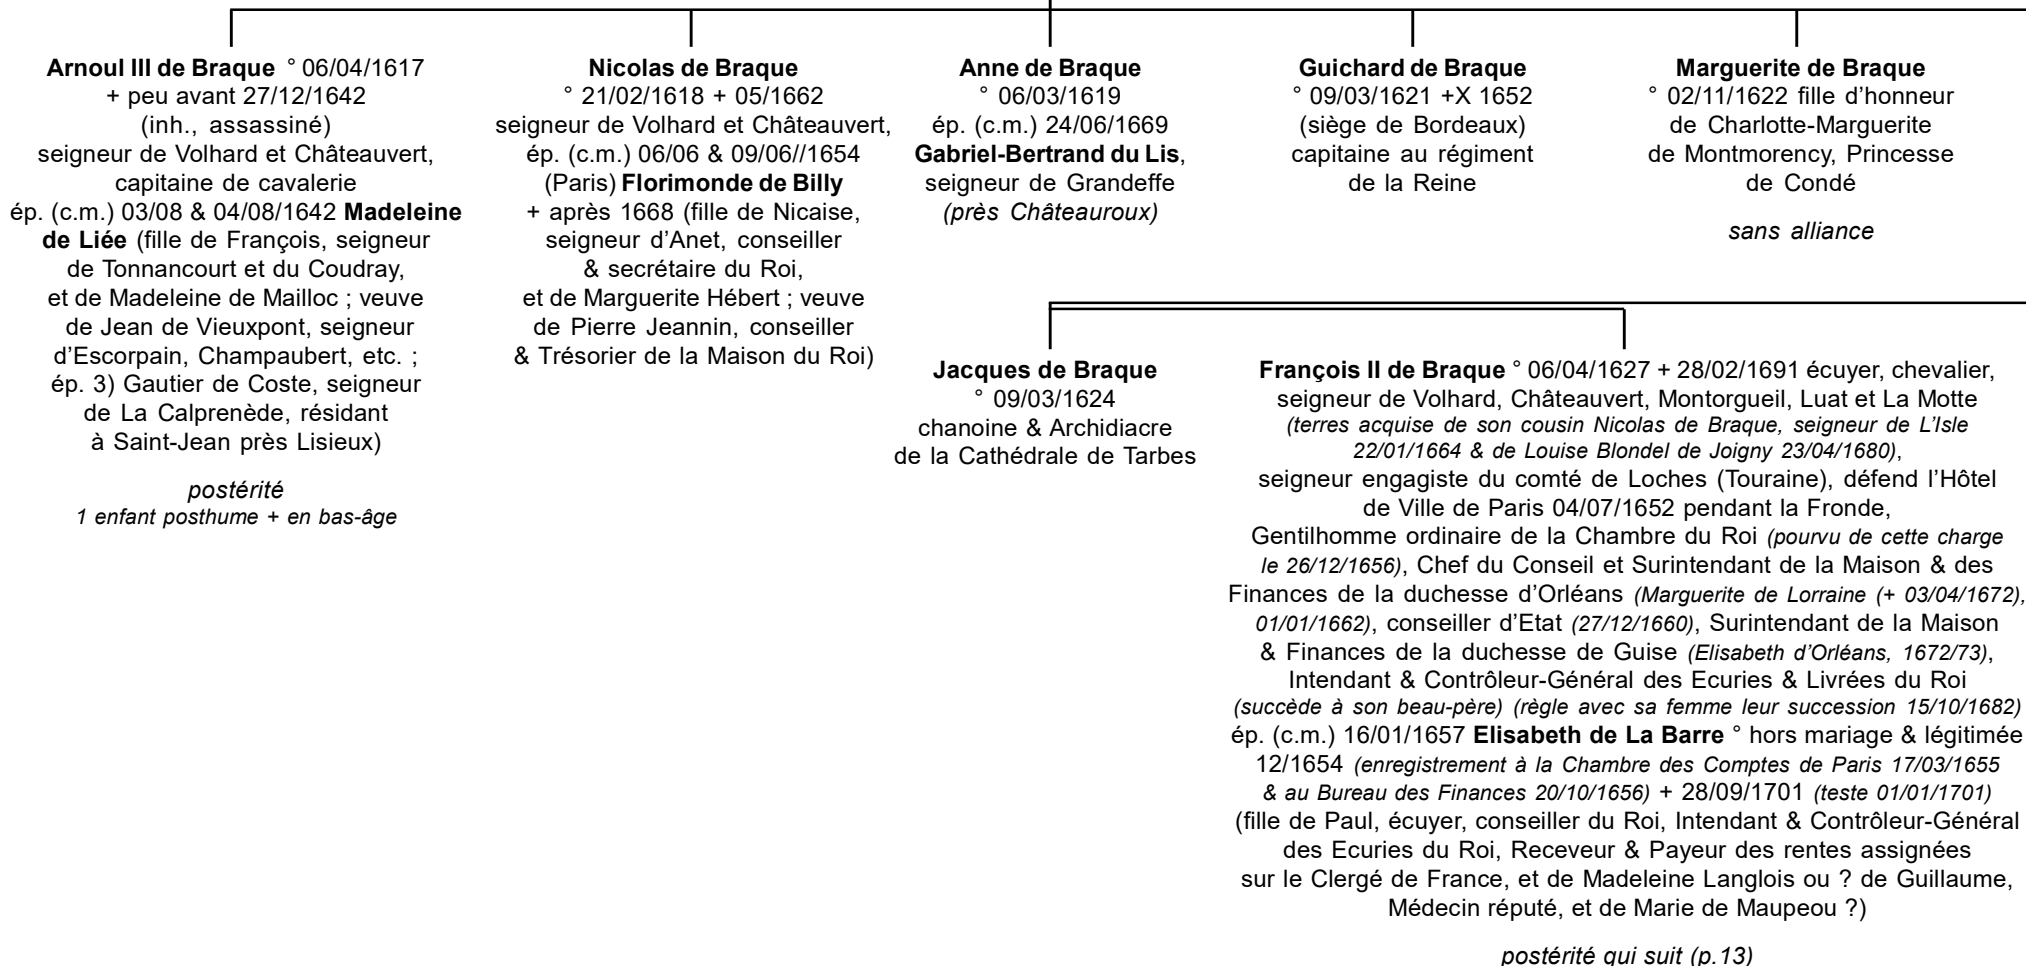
**Arnoul III de Braque** ° 06/04/1617 + peu avant 27/12/1642 (inh., assassiné) seigneur de Volhard et Châteauvert, capitaine de cavalerie ép. (c.m.) 03/08 & 04/08/1642 **Madeleine de Liée** (fille de François, seigneur de Tonnancourt et du Coudray, et de Madeleine de Mailloc ; veuve de Jean de Vieuxpont, seigneur d'Escorpain, Champaubert, etc. ; ép. 3) Gautier de Coste, seigneur de La Calprenède, résidant à Saint-Jean près Lisieux)

*postérité*
*1 enfant posthume + en bas-âge*

**Nicolas de Braque** ° 21/02/1618 + 05/1662 seigneur de Volhard et Châteauvert, ép. (c.m.) 06/06 & 09/06//1654 (Paris) **Florimonde de Billy** + après 1668 (fille de Nicaise, seigneur d'Anet, conseiller & secrétaire du Roi, et de Marguerite Hébert ; veuve de Pierre Jeannin, conseiller & Trésorier de la Maison du Roi)

**Anne de Braque** ° 06/03/1619 ép. (c.m.) 24/06/1669 **Gabriel-Bertrand du Lis**, seigneur de Grandeffe *(près Châteauroux)*

**Guichard de Braque** ° 09/03/1621 +X 1652 (siège de Bordeaux) capitaine au régiment de la Reine

**Marguerite de Braque** ° 02/11/1622 fille d'honneur de Charlotte-Marguerite de Montmorency, Princesse de Condé

*sans alliance*

**Jacques de Braque** ° 09/03/1624 chanoine & Archidiacre de la Cathédrale de Tarbes

**François II de Braque** ° 06/04/1627 + 28/02/1691 écuyer, chevalier, seigneur de Volhard, Châteauvert, Montorgueil, Luat et La Motte *(terres acquise de son cousin Nicolas de Braque, seigneur de L'Isle 22/01/1664 & de Louise Blondel de Joigny 23/04/1680)*, seigneur engagiste du comté de Loches (Touraine), défend l'Hôtel de Ville de Paris 04/07/1652 pendant la Fronde, Gentilhomme ordinaire de la Chambre du Roi *(pourvu de cette charge le 26/12/1656)*, Chef du Conseil et Surintendant de la Maison & des Finances de la duchesse d'Orléans *(Marguerite de Lorraine (+ 03/04/1672), 01/01/1662)*, conseiller d'Etat *(27/12/1660)*, Surintendant de la Maison & Finances de la duchesse de Guise *(Elisabeth d'Orléans, 1672/73)*, Intendant & Contrôleur-Général des Ecuries & Livrées du Roi *(succède à son beau-père) (règle avec sa femme leur succession 15/10/1682)* ép. (c.m.) 16/01/1657 **Elisabeth de La Barre** ° hors mariage & légitimée 12/1654 *(enregistrement à la Chambre des Comptes de Paris 17/03/1655 & au Bureau des Finances 20/10/1656)* + 28/09/1701 *(teste 01/01/1701)* (fille de Paul, écuyer, conseiller du Roi, Intendant & Contrôleur-Général des Ecuries du Roi, Receveur & Payeur des rentes assignées sur le Clergé de France, et de Madeleine Langlois ou ? de Guillaume, Médecin réputé, et de Marie de Maupeou ?)

*postérité qui suit (p.13)*